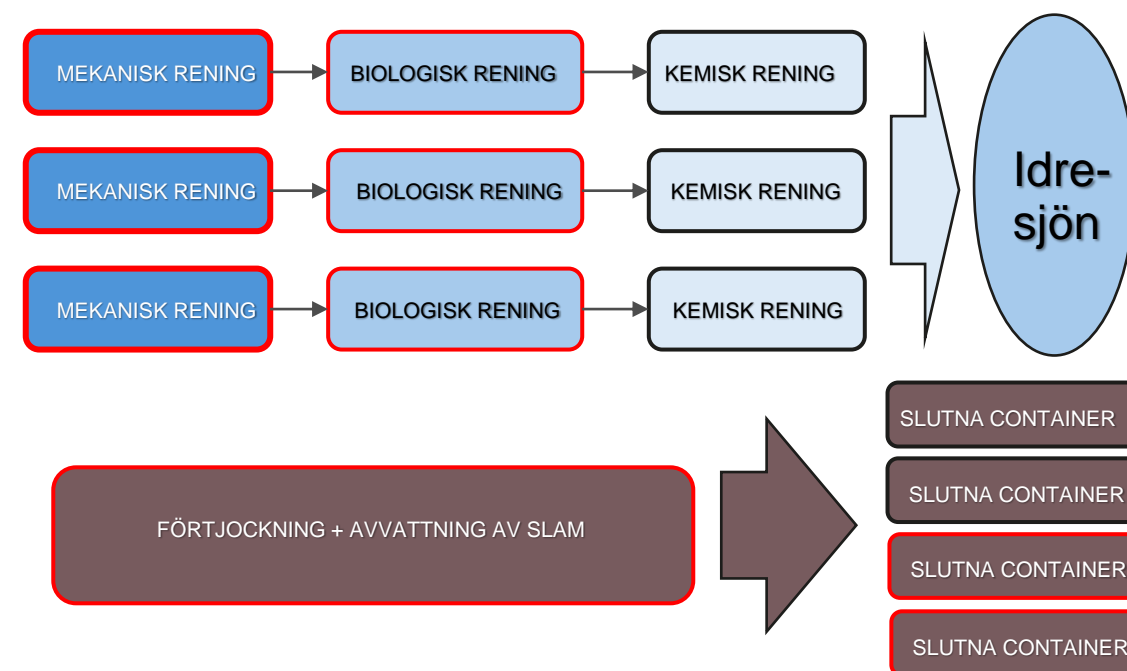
MEKANISK RENING
BIOLOGISK RENING
KEMISK RENING

MEKANISK RENING
BIOLOGISK RENING
KEMISK RENING

MEKANISK RENING
BIOLOGISK RENING
KEMISK RENING

Idre-sjön

FÖRTJOCKNING + AVVATTNING AV SLAM

SLUTNA CONTAINER
SLUTNA CONTAINER
SLUTNA CONTAINER
SLUTNA CONTAINER